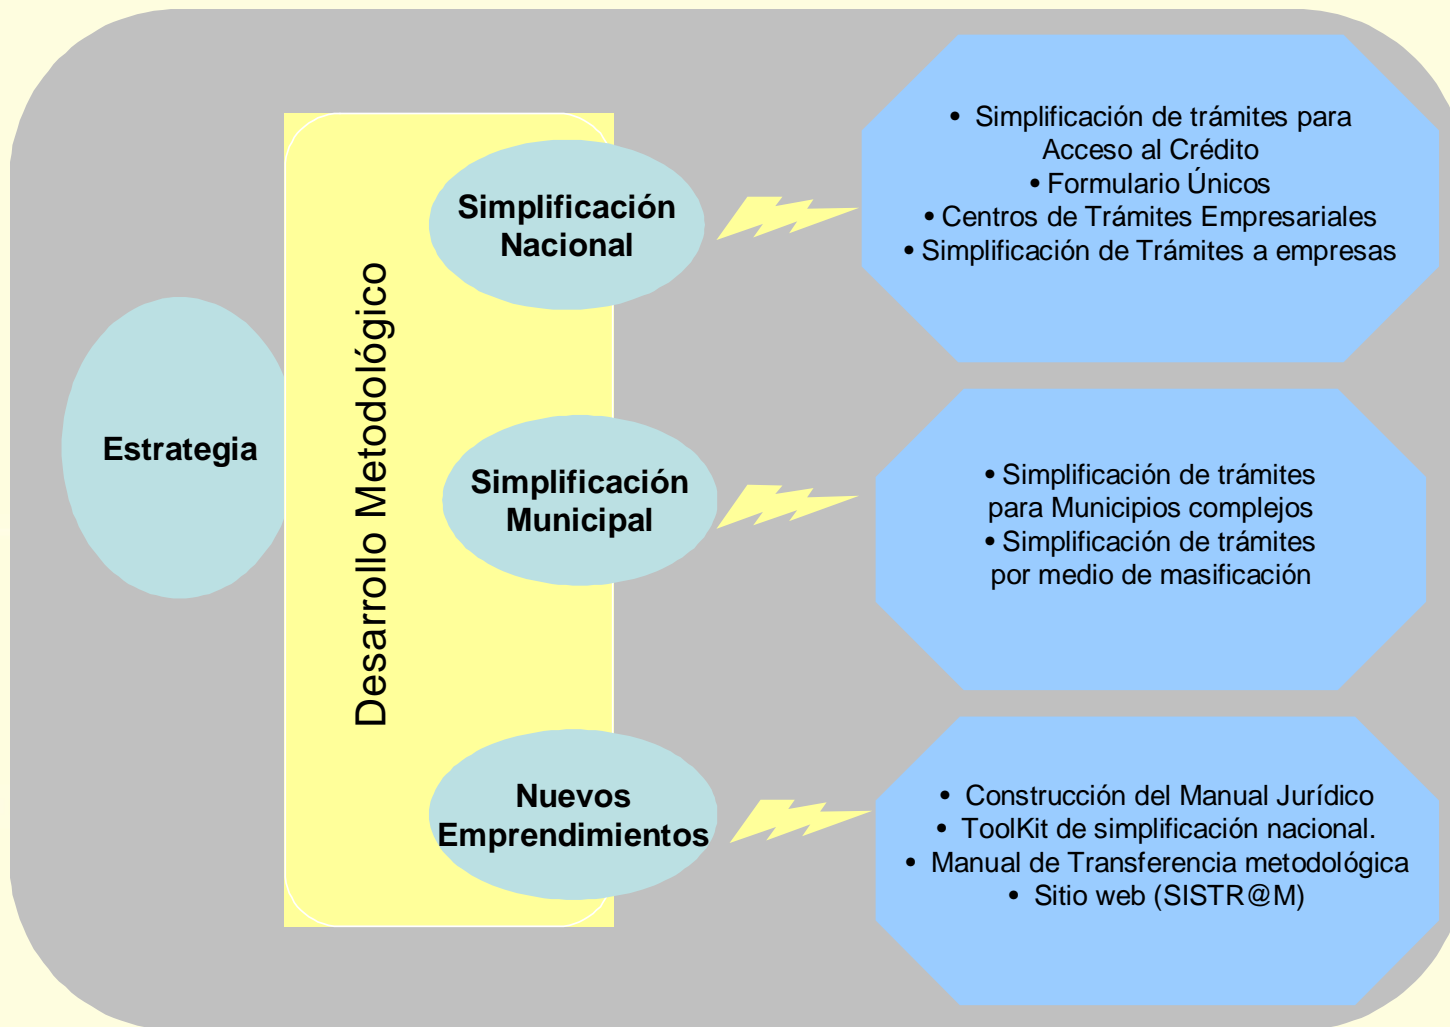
Estrategia

Desarrollo Metodológico

Simplificación Nacional

Simplificación Municipal

Nuevos Emprendimientos

• Simplificación de trámites para Acceso al Crédito
• Formulario Únicos
• Centros de Trámites Empresariales
• Simplificación de Trámites a empresas

• Simplificación de trámites para Municipios complejos
• Simplificación de trámites por medio de masificación

• Construcción del Manual Jurídico
• ToolKit de simplificación nacional.
• Manual de Transferencia metodológica
• Sitio web (SISTR@M)